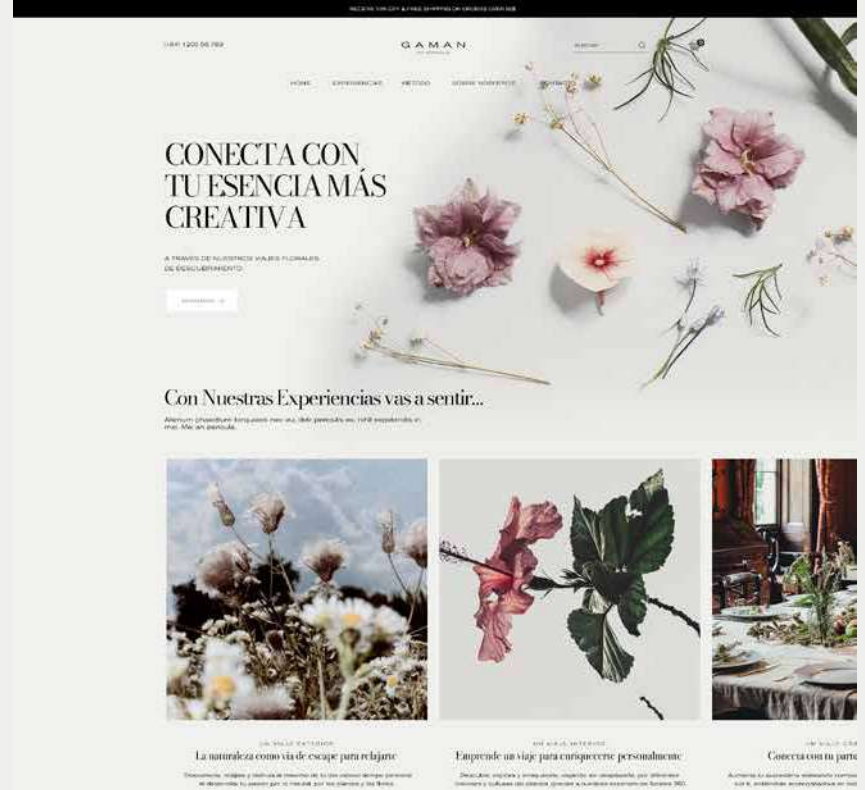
RECEIVE 10% OFF & FREE SHIPPING ON ORDERS OVER $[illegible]

(+34) 1200 56 789

GAMAN

Buscar

HOME EXPERIENCIAS MÉTODO SOBRE NOSOTROS CONTACTO

CONECTA CON TU ESENCIA MÁS CREATIVA

A TRAVÉS DE NUESTROS VIAJES FLORALES DE DESCUBRIMIENTO

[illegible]

Con Nuestras Experiencias vas a sentir...

Alienum phaedrum torquatos nec eu, duo periculis eu, nihil expetendis in mei. Mei an pericula.

UN VIAJE EXTERIOR

La naturaleza como vía de escape para relajarte

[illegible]

UN VIAJE INTERIOR

Emprende un viaje para enriquecerte personalmente

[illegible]

UN VIAJE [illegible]

Conecta con tu parte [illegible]

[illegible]